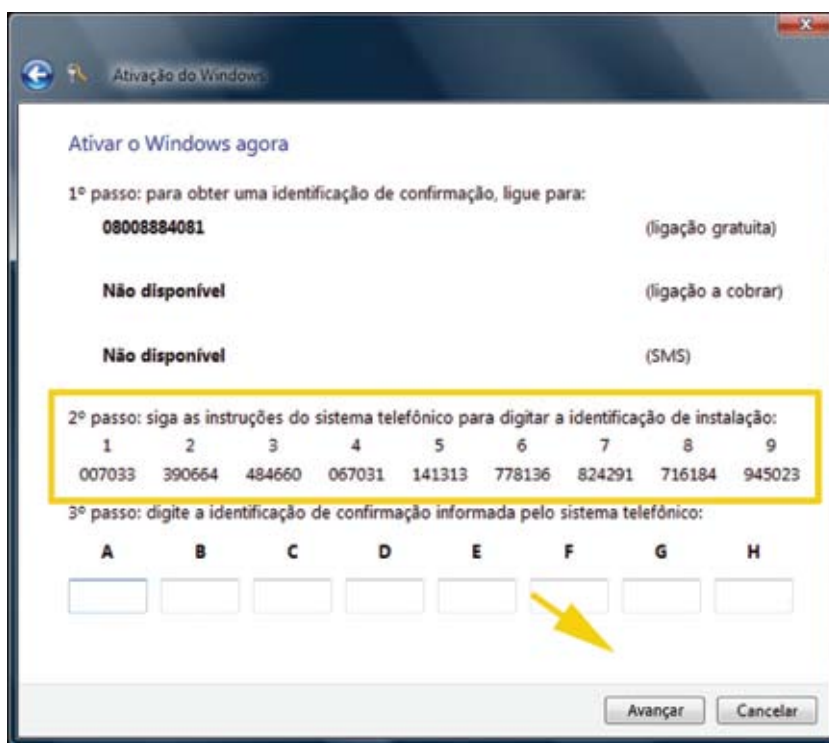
Ativação do Windows

Ativar o Windows agora

1º passo: para obter uma identificação de confirmação, ligue para:

08008884081 (ligação gratuita)

Não disponível (ligação a cobrar)

Não disponível (SMS)

2º passo: siga as instruções do sistema telefônico para digitar a identificação de instalação:

| 1 | 2 | 3 | 4 | 5 | 6 | 7 | 8 | 9 |
|---|---|---|---|---|---|---|---|---|
| 007033 | 390664 | 484660 | 067031 | 141313 | 778136 | 824291 | 716184 | 945023 |

3º passo: digite a identificação de confirmação informada pelo sistema telefônico:

A B C D E F G H

Avançar Cancelar